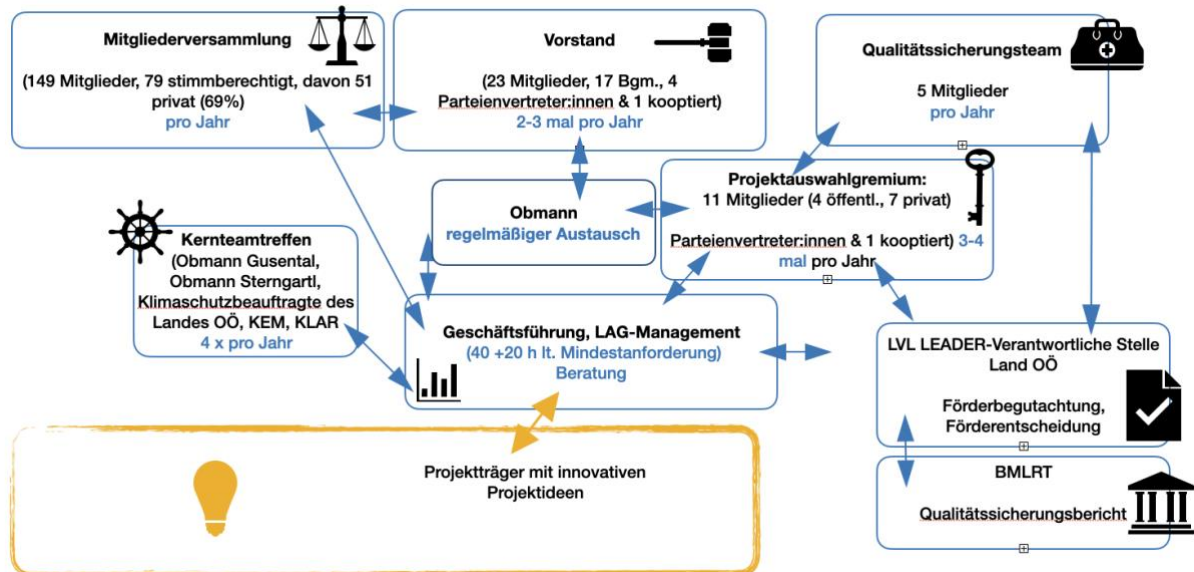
Mitgliederversammlung

(149 Mitglieder, 79 stimmberechtigt, davon 51 privat (69%)
pro Jahr

Vorstand

(23 Mitglieder, 17 Bgm., 4 Parteienvertreter:innen & 1 kooptiert)
2-3 mal pro Jahr

Qualitätssicherungsteam

5 Mitglieder
pro Jahr

Obmann
regelmäßiger Austausch

Projektauswahlgremium:
11 Mitglieder (4 öffentl., 7 privat)

Parteienvertreter:innen & 1 kooptiert) 3-4 mal pro Jahr

Kernteamtreffen
(Obmann Gusental, Obmann Sterngartl, Klimaschutzbeauftragte des Landes OÖ, KEM, KLAR
4 x pro Jahr

Geschäftsführung, LAG-Management
(40 +20 h lt. Mindestanforderung)
Beratung

LVL LEADER-Verantwortliche Stelle Land OÖ

Förderbegutachtung, Förderentscheidung

Projektträger mit innovativen Projektideen

BMLRT

Qualitätssicherungsbericht